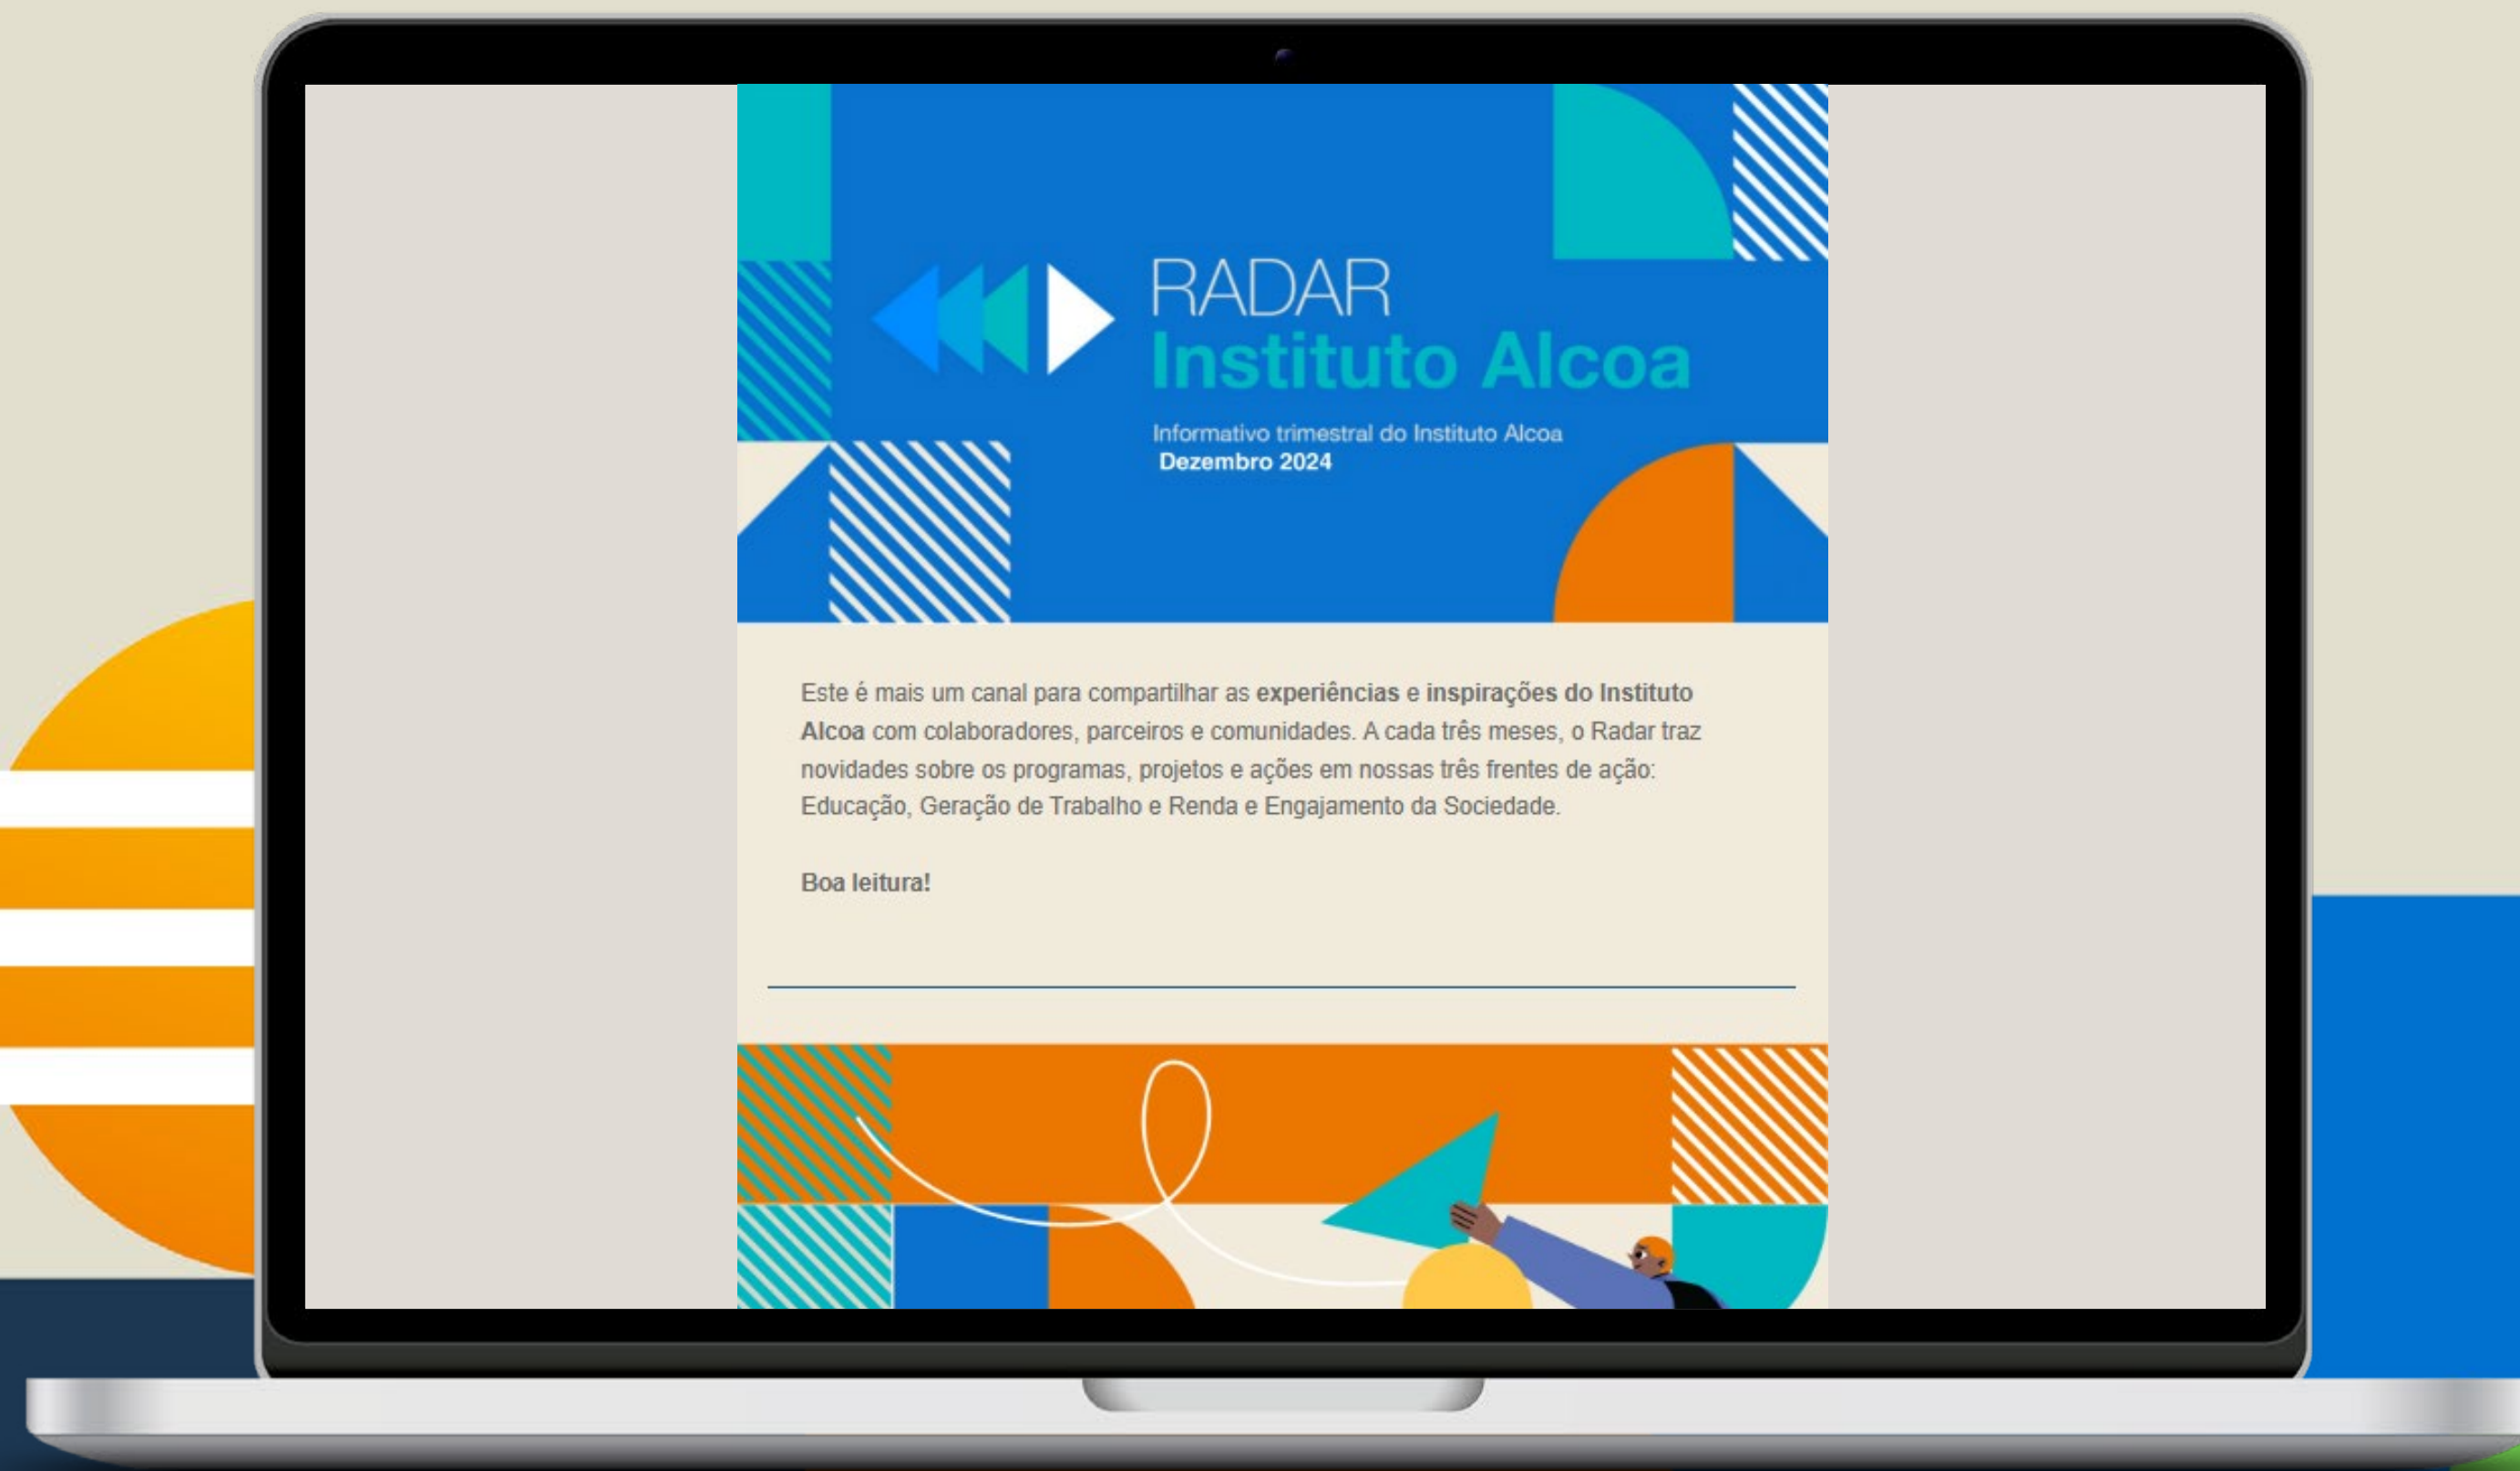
RADAR
Instituto Alcoa

Informativo trimestral do Instituto Alcoa
Dezembro 2024

Este é mais um canal para compartilhar as experiências e inspirações do Instituto Alcoa com colaboradores, parceiros e comunidades. A cada três meses, o Radar traz novidades sobre os programas, projetos e ações em nossas três frentes de ação: Educação, Geração de Trabalho e Renda e Engajamento da Sociedade.

Boa leitura!